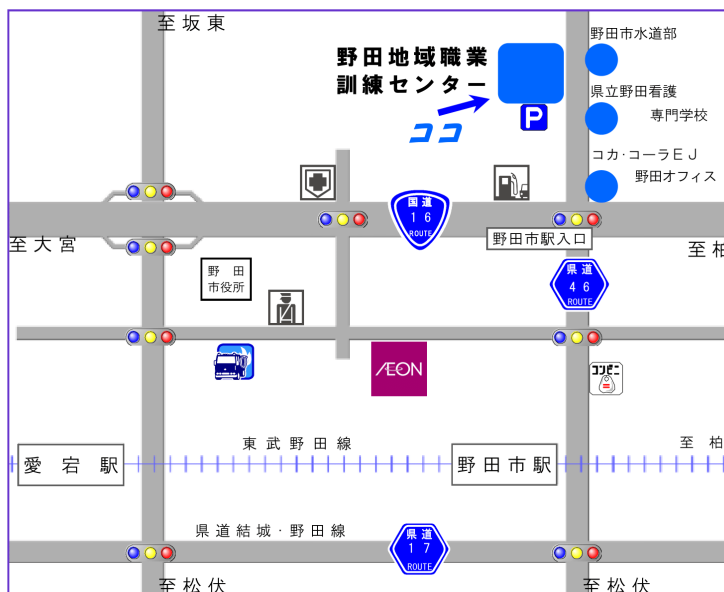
至坂東

野田地域職業
訓練センター

ココ

P

野田市水道部

県立野田看護
専門学校

コカ·コーラＥＪ
野田オフィス

国道
１６
ROUTE

野田市駅入口

至大宮

至柏

野　田
市役所

県道
４６
ROUTE

ÆON

コンビニ

東武野田線

愛宕駅

野田市駅

至　柏

県道結城·野田線

県道
１７
ROUTE

至松伏

至松伏